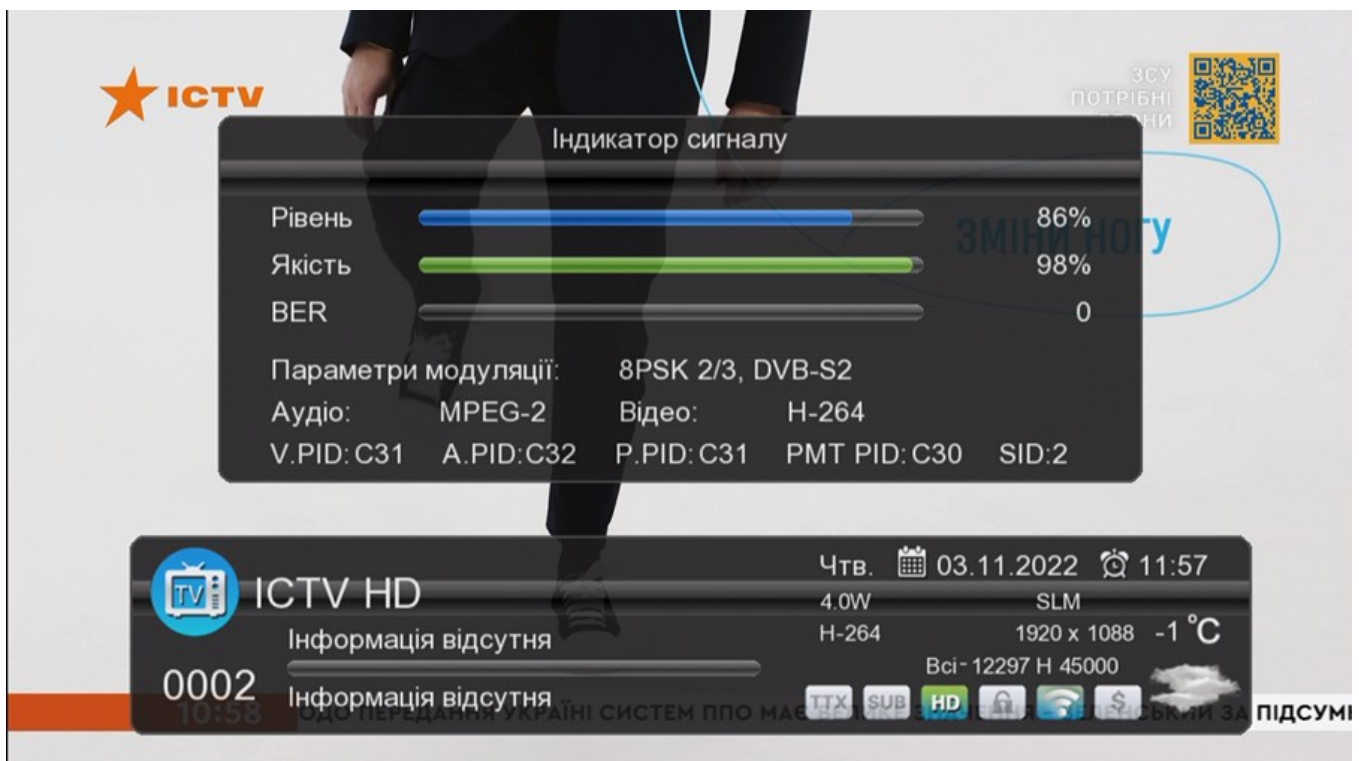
ICTV

ЗСУ ПОТРІБНІ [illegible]

ЗМІНИ НОГУ

Індикатор сигналу

Рівень 86%

Якість 98%

BER 0

Параметри модуляції: 8PSK 2/3, DVB-S2

Аудіо: MPEG-2 Відео: H-264

V.PID: C31 A.PID: C32 P.PID: C31 PMT PID: C30 SID:2

TV ICTV HD

Чтв. 03.11.2022 11:57

4.0W SLM

H-264 1920 x 1088 -1 °C

Інформація відсутня

Всі - 12297 H 45000

0002 Інформація відсутня

10:58 ОДО ПЕРЕДАННЯ УКРАЇНІ СИСТЕМ ППО МАЄ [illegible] ЗА ПІДСУМІ

TTX SUB HD $